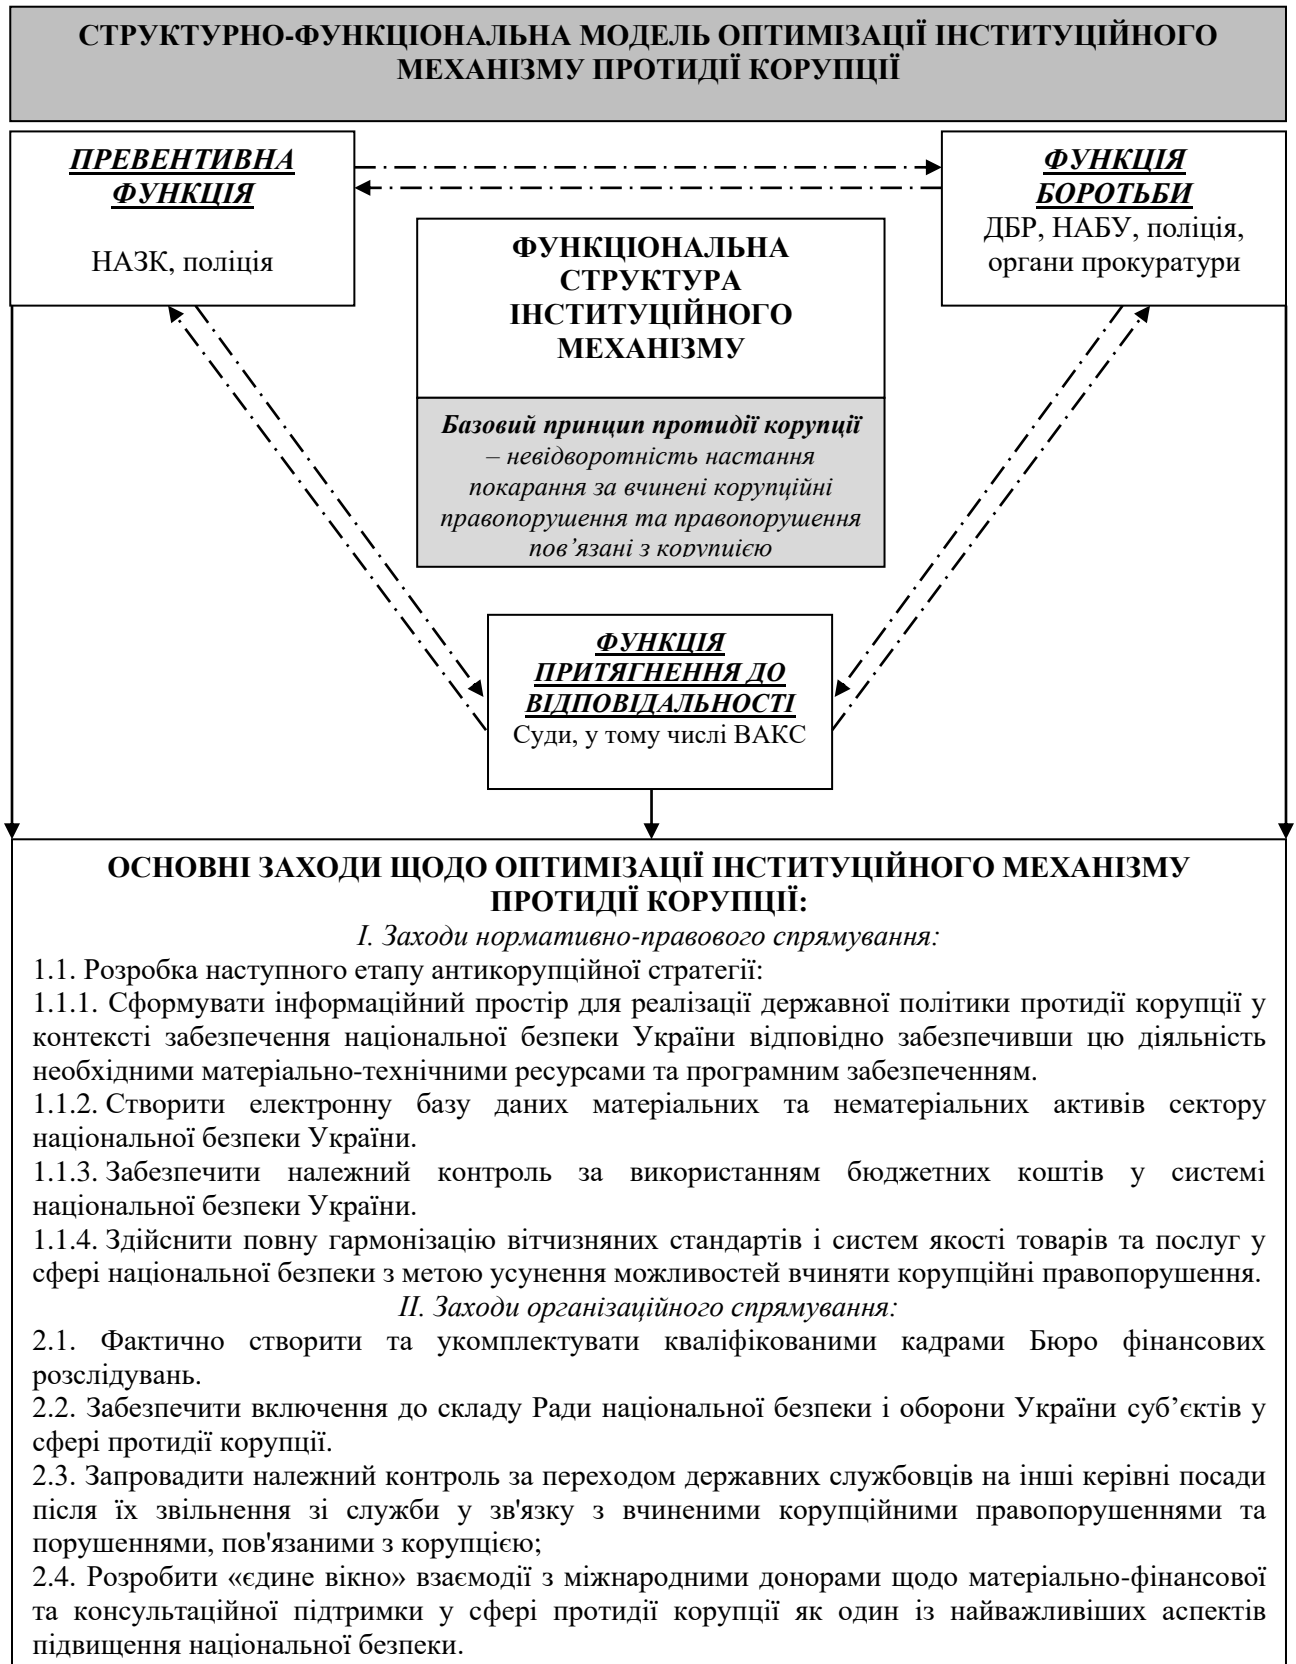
СТРУКТУРНО-ФУНКЦІОНАЛЬНА МОДЕЛЬ ОПТИМІЗАЦІЇ ІНСТИТУЦІЙНОГО МЕХАНІЗМУ ПРОТИДІЇ КОРУПЦІЇ

ПРЕВЕНТИВНА ФУНКЦІЯ

НАЗК, поліція

ФУНКЦІЯ БОРОТЬБИ
ДБР, НАБУ, поліція, органи прокуратури

ФУНКЦІОНАЛЬНА СТРУКТУРА ІНСТИТУЦІЙНОГО МЕХАНІЗМУ

Базовий принцип протидії корупції – невідворотність настання покарання за вчинені корупційні правопорушення та правопорушення пов’язані з корупцією

ФУНКЦІЯ ПРИТЯГНЕННЯ ДО ВІДПОВІДАЛЬНОСТІ
Суди, у тому числі ВАКС

ОСНОВНІ ЗАХОДИ ЩОДО ОПТИМІЗАЦІЇ ІНСТИТУЦІЙНОГО МЕХАНІЗМУ ПРОТИДІЇ КОРУПЦІЇ:

I. Заходи нормативно-правового спрямування:
1.1. Розробка наступного етапу антикорупційної стратегії:
1.1.1. Сформувати інформаційний простір для реалізації державної політики протидії корупції у контексті забезпечення національної безпеки України відповідно забезпечивши цю діяльність необхідними матеріально-технічними ресурсами та програмним забезпеченням.
1.1.2. Створити електронну базу даних матеріальних та нематеріальних активів сектору національної безпеки України.
1.1.3. Забезпечити належний контроль за використанням бюджетних коштів у системі національної безпеки України.
1.1.4. Здійснити повну гармонізацію вітчизняних стандартів і систем якості товарів та послуг у сфері національної безпеки з метою усунення можливостей вчиняти корупційні правопорушення.
II. Заходи організаційного спрямування:
2.1. Фактично створити та укомплектувати кваліфікованими кадрами Бюро фінансових розслідувань.
2.2. Забезпечити включення до складу Ради національної безпеки і оборони України суб’єктів у сфері протидії корупції.
2.3. Запровадити належний контроль за переходом державних службовців на інші керівні посади після їх звільнення зі служби у зв'язку з вчиненими корупційними правопорушеннями та порушеннями, пов'язаними з корупцією;
2.4. Розробити «єдине вікно» взаємодії з міжнародними донорами щодо матеріально-фінансової та консультаційної підтримки у сфері протидії корупції як один із найважливіших аспектів підвищення національної безпеки.